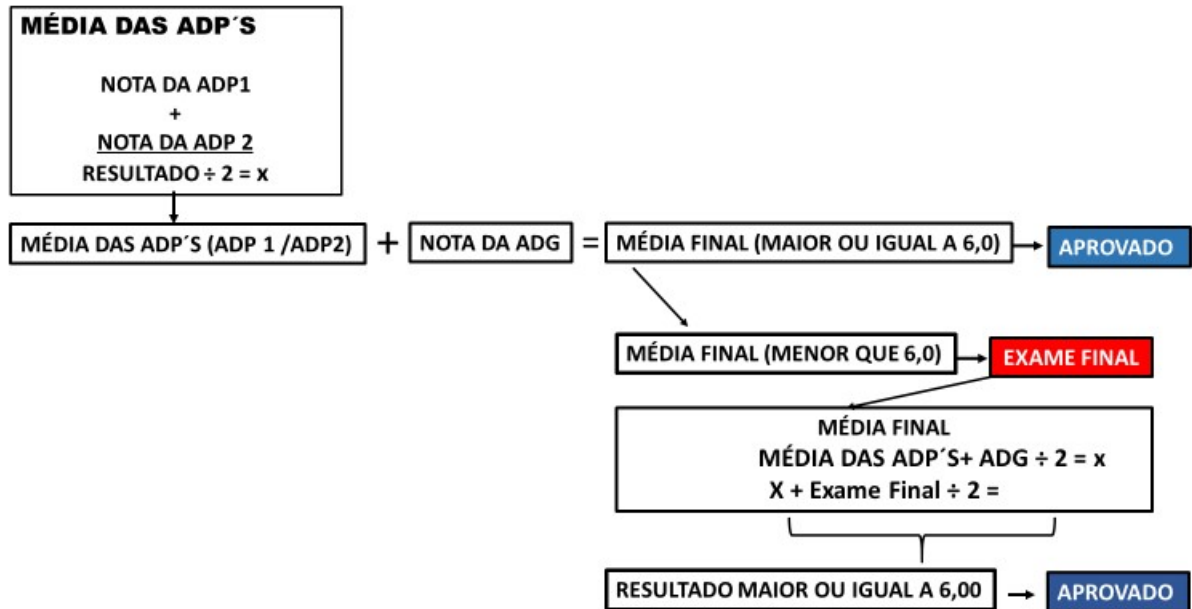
MÉDIA DAS ADP´S

NOTA DA ADP1
+
NOTA DA ADP 2
RESULTADO ÷ 2 = x

MÉDIA DAS ADP´S (ADP 1 /ADP2) + NOTA DA ADG = MÉDIA FINAL (MAIOR OU IGUAL A 6,0) APROVADO

MÉDIA FINAL (MENOR QUE 6,0) EXAME FINAL

MÉDIA FINAL
MÉDIA DAS ADP´S+ ADG ÷ 2 = x
X + Exame Final ÷ 2 =

RESULTADO MAIOR OU IGUAL A 6,00 APROVADO